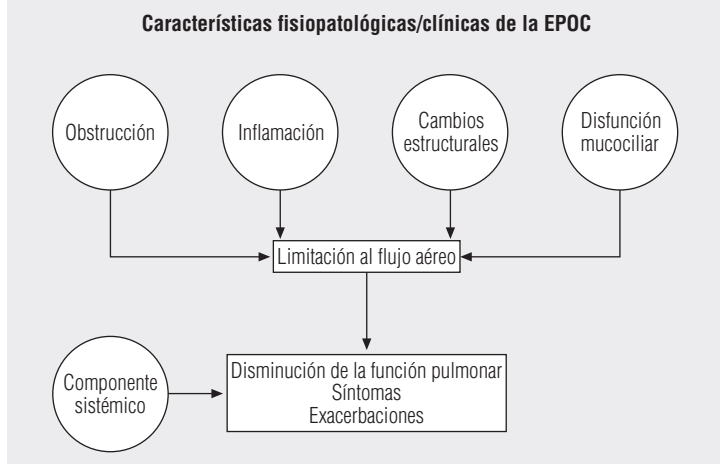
Características fisiopatológicas/clínicas de la EPOC

Obstrucción

Inflamación

Cambios estructurales

Disfunción mucociliar

Limitación al flujo aéreo

Componente sistémico

Disminución de la función pulmonar
Síntomas
Exacerbaciones